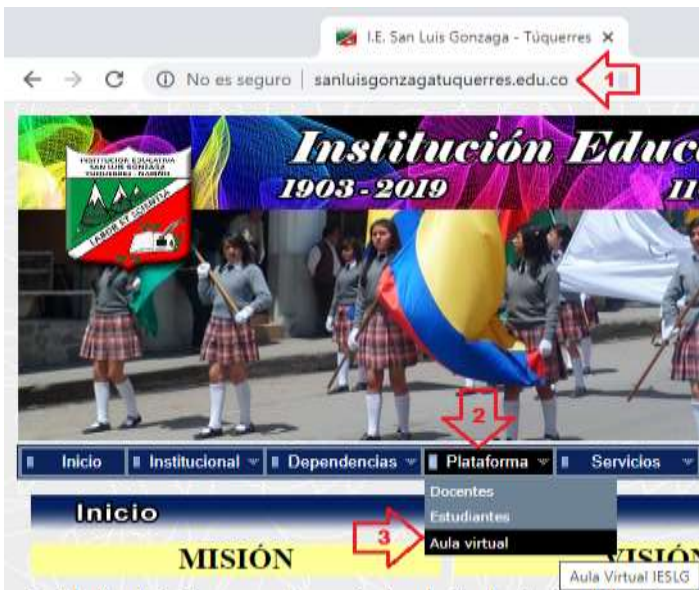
I.E. San Luis Gonzaga - Túquerres ×

No es seguro | sanluisgonzagatuquerres.edu.co

1

Institución Educa

1903 - 2019

11

INSTITUCION EDUCATIVA SAN LUIS GONZAGA TUQUERRES - NARIÑO

LABOR ET SCIENTIA

2

Inicio | Institucional | Dependencias | Plataforma | Servicios

Docentes
Estudiantes
Aula virtual

3

Inicio

MISIÓN

VISIÓ

Aula Virtual IESLG